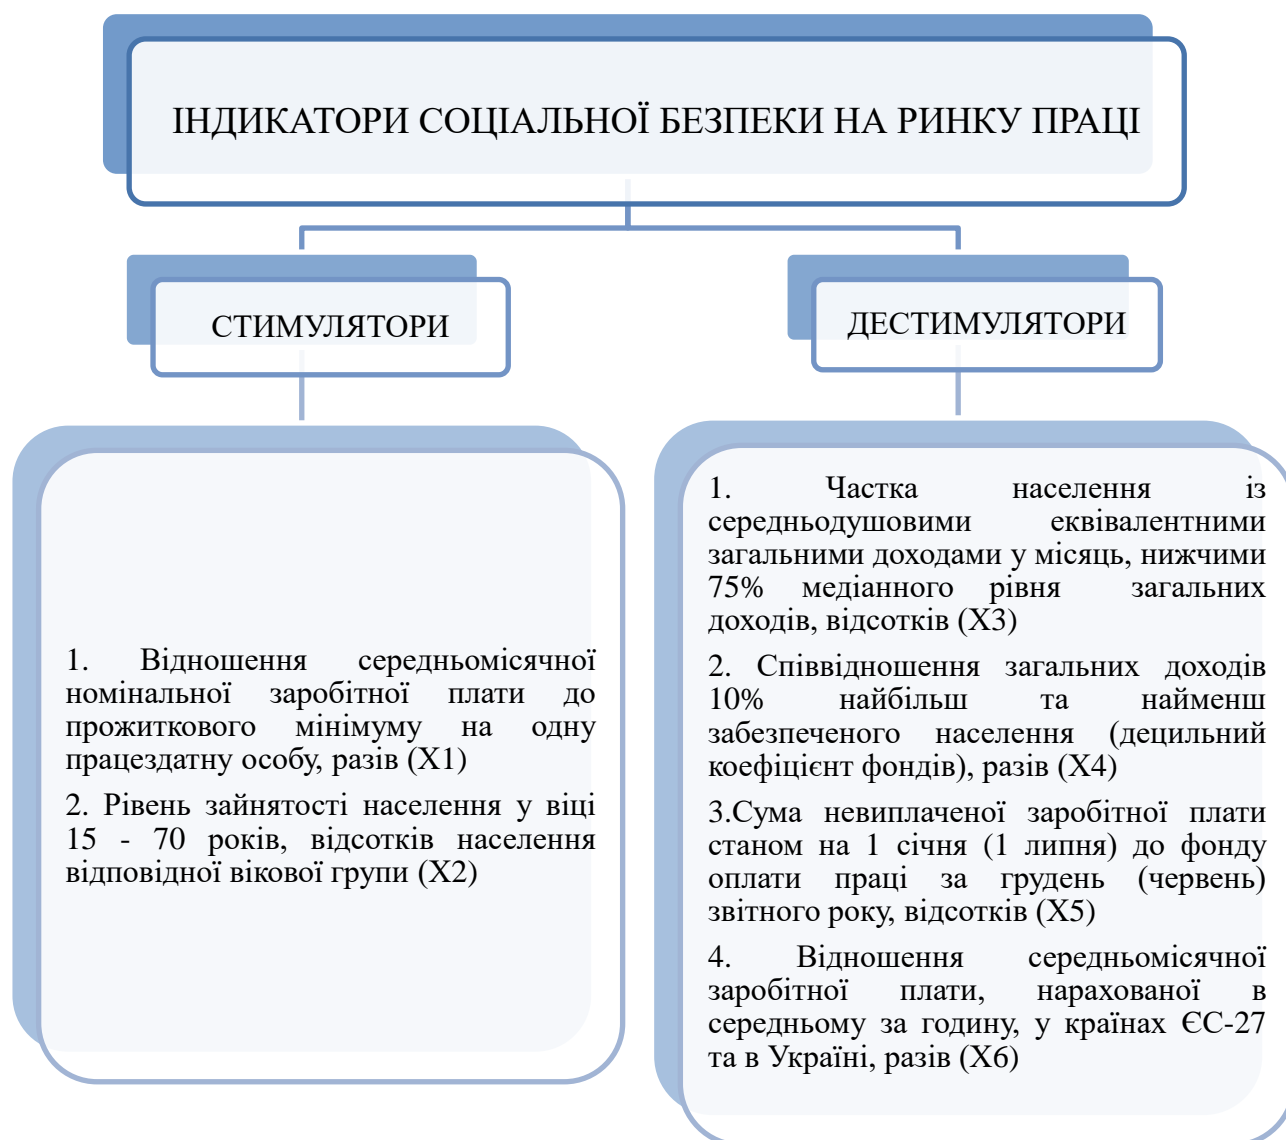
ІНДИКАТОРИ СОЦІАЛЬНОЇ БЕЗПЕКИ НА РИНКУ ПРАЦІ

СТИМУЛЯТОРИ

ДЕСТИМУЛЯТОРИ

1. Відношення середньомісячної номінальної заробітної плати до прожиткового мінімуму на одну працездатну особу, разів (Х1)

2. Рівень зайнятості населення у віці 15 - 70 років, відсотків населення відповідної вікової групи (Х2)

1. Частка населення із середньодушовими еквівалентними загальними доходами у місяць, нижчими 75% медіанного рівня загальних доходів, відсотків (Х3)

2. Співвідношення загальних доходів 10% найбільш та найменш забезпеченого населення (децильний коефіцієнт фондів), разів (Х4)

3.Сума невиплаченої заробітної плати станом на 1 січня (1 липня) до фонду оплати праці за грудень (червень) звітного року, відсотків (Х5)

4. Відношення середньомісячної заробітної плати, нарахованої в середньому за годину, у країнах ЄС-27 та в Україні, разів (Х6)